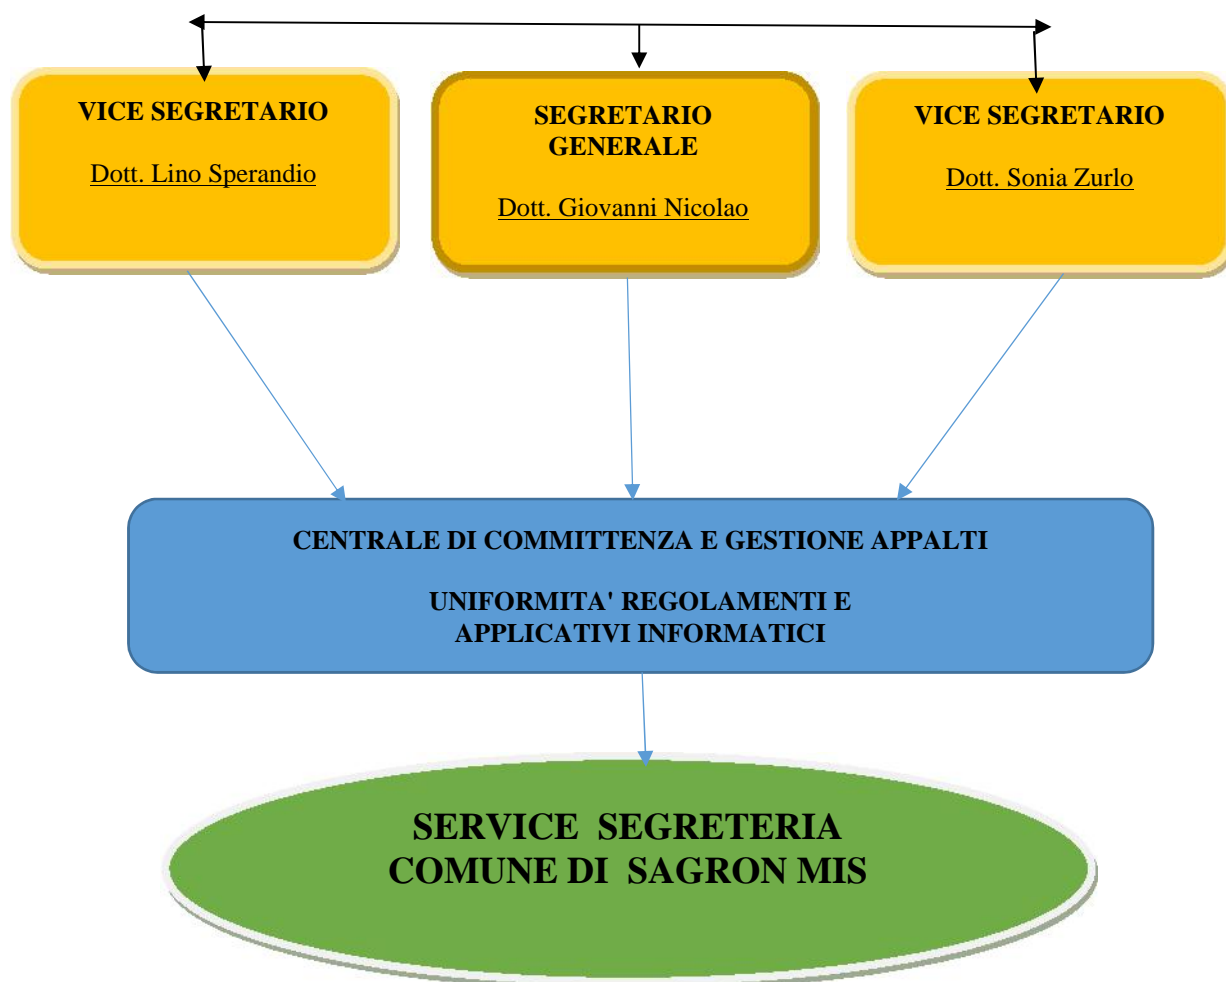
VICE SEGRETARIO

Dott. Lino Sperandio

SEGRETARIO GENERALE

Dott. Giovanni Nicolao

VICE SEGRETARIO

Dott. Sonia Zurlo

CENTRALE DI COMMITTENZA E GESTIONE APPALTI

UNIFORMITA' REGOLAMENTI E APPLICATIVI INFORMATICI

SERVICE SEGRETERIA COMUNE DI SAGRON MIS